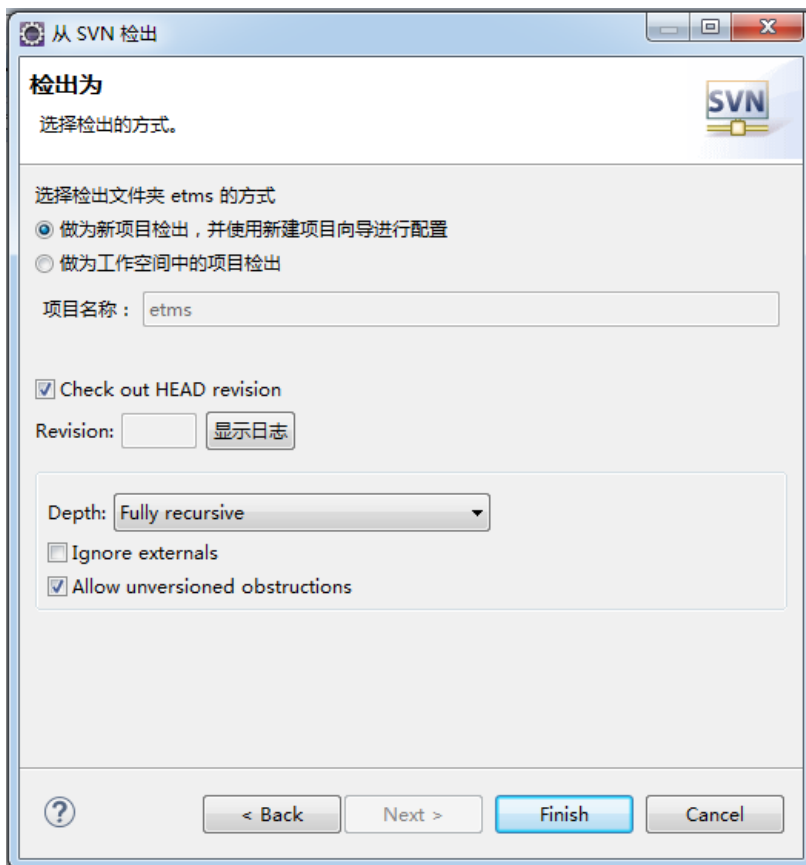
从 SVN 检出

检出为

选择检出的方式。

SVN

选择检出文件夹 etms 的方式

做为新项目检出，并使用新建项目向导进行配置

做为工作空间中的项目检出

项目名称： etms

Check out HEAD revision

Revision: 显示日志

Depth: Fully recursive

Ignore externals

Allow unversioned obstructions

?

< Back

Next >

Finish

Cancel